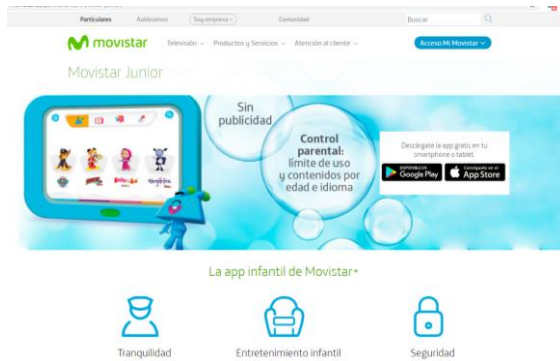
Particulares Autónomos Soy empresa Comunidad Buscar

movistar Televisión Productos y Servicios Atención al cliente Acceso Mi Movistar

Movistar Junior

Sin publicidad

Control parental: límite de uso y contenidos por edad e idioma

Descárgate la app gratis en tu smartphone o tablet

DISPONIBLE EN Google Play

Consíguelo en el App Store

La app infantil de Movistar+

Tranquilidad

Entretenimiento infantil

Seguridad